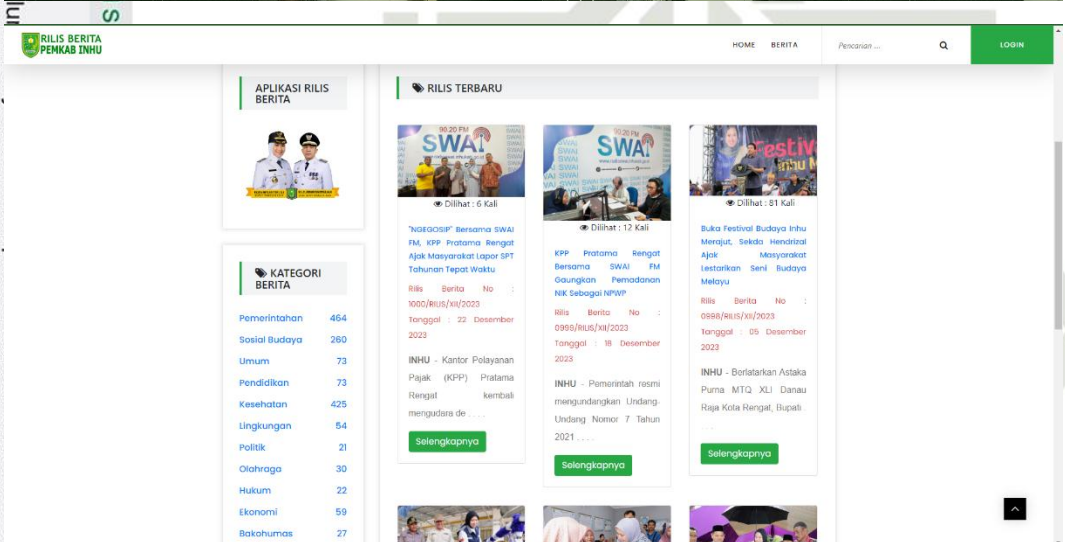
RILIS BERITA
PEMKAB INHU

HOME BERITA Pencarian ... LOGIN

APLIKASI RILIS BERITA

KATEGORI BERITA

| | |
|---|---|
| Pemerintahan | 464 |
| Sosial Budaya | 260 |
| Umum | 73 |
| Pendidikan | 73 |
| Kesehatan | 425 |
| Lingkungan | 54 |
| Politik | 21 |
| Olahraga | 30 |
| Hukum | 22 |
| Ekonomi | 59 |
| Bakohumas | 27 |

RILIS TERBARU

SWAI
Dilihat : 6 Kali
"NGEGOSIP" Bersama SWAI FM, KPP Pratama Rengat Ajak Masyarakat Lapor SPT Tahunan Tepat Waktu
Rilis Berita No : 1000/RILIS/XII/2023
Tanggal : 22 Desember 2023
INHU - Kantor Pelayanan Pajak (KPP) Pratama Rengat kembali mengudara de . . . .
Selengkapnya

SWAI
Dilihat : 12 Kali
KPP Pratama Rengat Bersama SWAI FM Gaungkan Pemadanan NIK Sebagai NPWP
Rilis Berita No : 0999/RILIS/XII/2023
Tanggal : 18 Desember 2023
INHU - Pemerintah resmi mengundangkan Undang-Undang Nomor 7 Tahun 2021 . . . .
Selengkapnya

Festiv
Dilihat : 81 Kali
Buka Festival Budaya Inhu Merajut, Sekda Hendrizal Ajak Masyarakat Lestarikan Seni Budaya Melayu
Rilis Berita No : 0998/RILIS/XII/2023
Tanggal : 05 Desember 2023
INHU - Berlatarkan Astaka Purna MTQ XLI Danau Raja Kota Rengat, Bupati . . . .
Selengkapnya